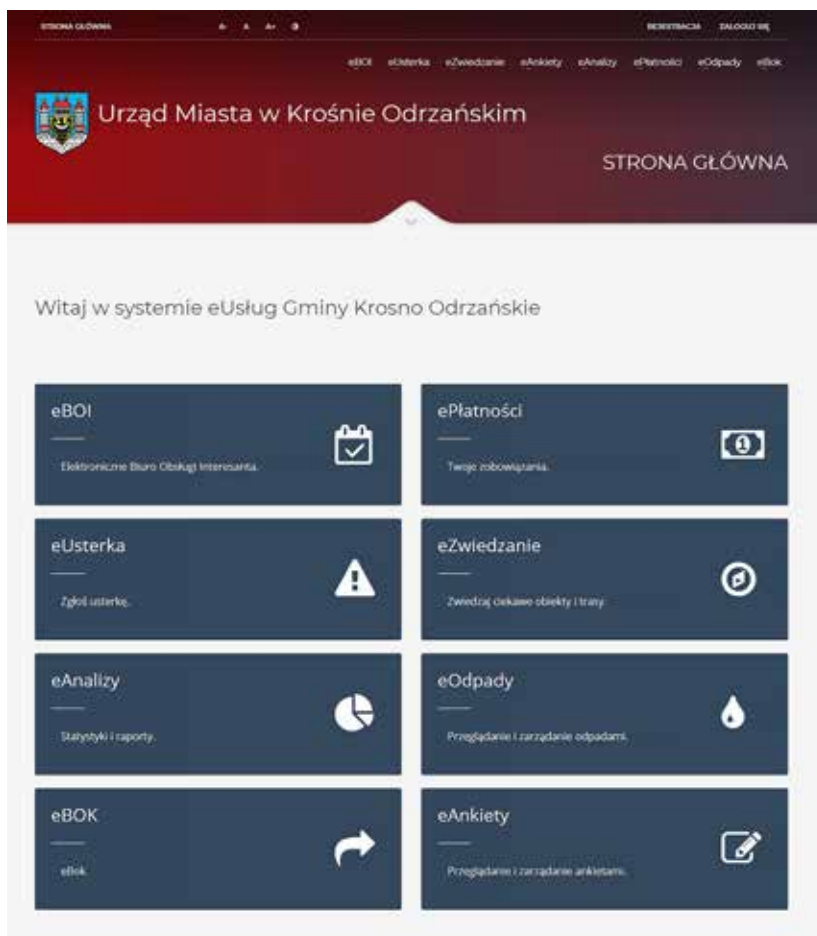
STRONA GŁÓWNA A- A A+ ◑ REJESTRACJA ZALOGUJ SIĘ

eBOI eUsterka eZwiedzanie eAnkiety eAnalizy ePłatności eOdpady eBok

Urząd Miasta w Krośnie Odrzańskim

STRONA GŁÓWNA

Witaj w systemie eUsług Gminy Krosno Odrzańskie

eBOI

Elektroniczne Biuro Obsługi Interesanta.

ePłatności

Twoje zobowiązania.

eUsterka

Zgłoś usterkę.

eZwiedzanie

Zwiedzaj ciekawe obiekty i trasy.

eAnalizy

Statystyki i raporty.

eOdpady

Przeglądanie i zarządanie odpadami.

eBOK

eBok

eAnkiety

Przeglądanie i zarządanie ankietami.